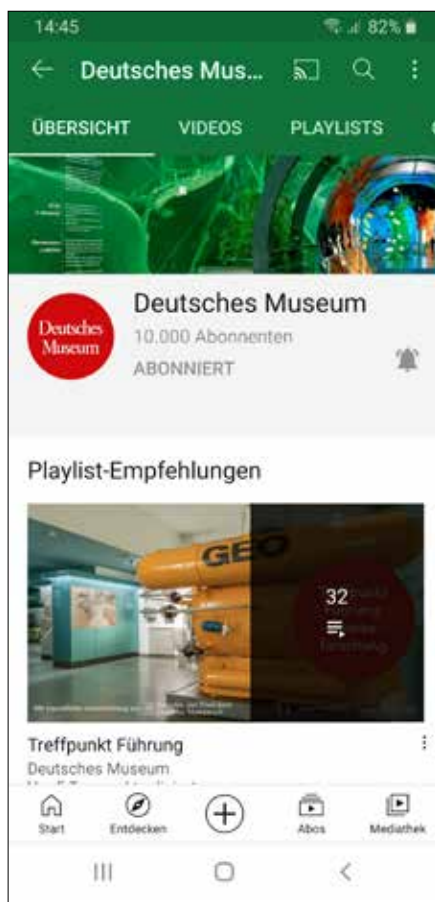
14:45

82%

Deutsches Mus...

ÜBERSICHT

VIDEOS

PLAYLISTS

Deutsches Museum

Deutsches Museum

10.000 Abonnenten

ABONNIERT

Playlist-Empfehlungen

GEO

32

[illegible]

Treffpunkt Führung

Deutsches Museum

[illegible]

Start

Entdecken

Abos

Mediathek